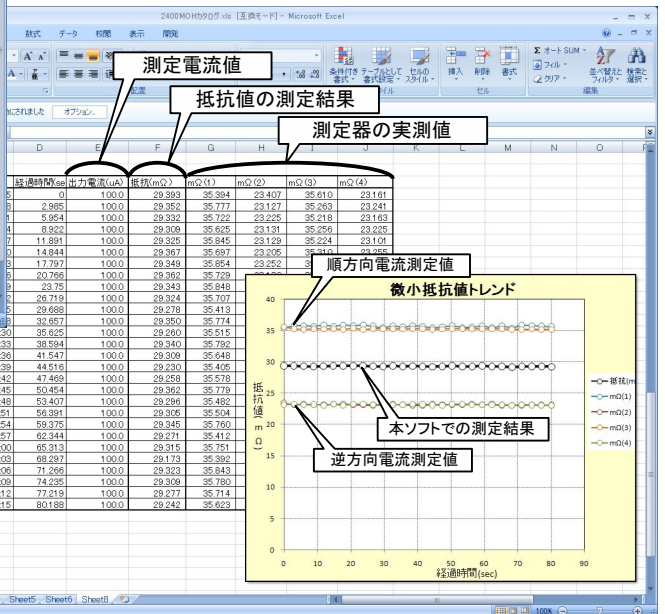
2400MOHカタログ.xls [互換モード] - Microsoft Excel

数式　データ　校閲　表示　開発

測定電流値

抵抗値の測定結果

測定器の実測値

条件付き書式　テーブルとして書式設定　セルのスタイル　挿入　削除　書式　オート SUM　フィル　クリア　並べ替えとフィルタ　検索と選択

配置　スタイル　セル　編集

無効にされました　オプション...

| D | E | F | G | H | I | J |
|---|---|---|---|---|---|---|
| 経過時間(sec) | 出力電流(uA) | 抵抗(mΩ) | mΩ(1) | mΩ(2) | mΩ(3) | mΩ(4) |
| 0 | 100.0 | 29.393 | 35.394 | 23.407 | 35.610 | 23.161 |
| 2.985 | 100.0 | 29.352 | 35.777 | 23.127 | 35.263 | 23.241 |
| 5.954 | 100.0 | 29.332 | 35.722 | 23.225 | 35.218 | 23.163 |
| 8.922 | 100.0 | 29.309 | 35.625 | 23.131 | 35.256 | 23.225 |
| 11.891 | 100.0 | 29.325 | 35.845 | 23.129 | 35.224 | 23.101 |
| 14.844 | 100.0 | 29.367 | 35.697 | 23.205 | | |
| 17.797 | 100.0 | 29.349 | 35.854 | 23.252 | | |
| 20.766 | 100.0 | 29.362 | 35.729 | | | |
| 23.75 | 100.0 | 29.343 | 35.848 | | | |
| 26.719 | 100.0 | 29.324 | 35.707 | | | |
| 29.688 | 100.0 | 29.278 | 35.413 | | | |
| 32.657 | 100.0 | 29.350 | 35.774 | | | |
| 35.625 | 100.0 | 29.260 | 35.515 | | | |
| 38.594 | 100.0 | 29.340 | 35.792 | | | |
| 41.547 | 100.0 | 29.309 | 35.648 | | | |
| 44.516 | 100.0 | 29.230 | 35.405 | | | |
| 47.469 | 100.0 | 29.258 | 35.578 | | | |
| 50.454 | 100.0 | 29.362 | 35.779 | | | |
| 53.407 | 100.0 | 29.296 | 35.482 | | | |
| 56.391 | 100.0 | 29.305 | 35.504 | | | |
| 59.375 | 100.0 | 29.345 | 35.760 | | | |
| 62.344 | 100.0 | 29.271 | 35.412 | | | |
| 65.313 | 100.0 | 29.315 | 35.751 | | | |
| 68.297 | 100.0 | 29.173 | 35.392 | | | |
| 71.266 | 100.0 | 29.323 | 35.843 | | | |
| 74.235 | 100.0 | 29.309 | 35.780 | | | |
| 77.219 | 100.0 | 29.277 | 35.714 | | | |
| 80.188 | 100.0 | 29.242 | 35.623 | | | |

順方向電流測定値

微小抵抗値トレンド

40
35
30
25
20
15
10
5
0

抵抗値(mΩ)

0 10 20 30 40 50 60 70 80 90

経過時間(sec)

抵抗(mΩ)
mΩ(1)
mΩ(2)
mΩ(3)
mΩ(4)

本ソフトでの測定結果

逆方向電流測定値

Sheet5　Sheet6　Sheet8

100%